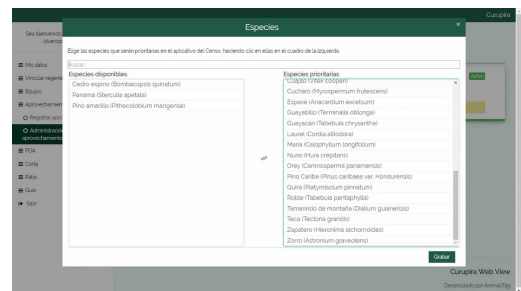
Curupira

Sea bienvenido
obtene

Mis datos
Vincular regente
Equipo
Aprovechamiento
Registrar apro
Administración aprovechamiento
POA
Corta
Patio
Guía
Salir

Especies

×

Elije las especies que serán priorizadas en el aplicativo del Censo, haciendo clic en ellas en el cuadro de la izquierda.

Buscar

Especies disponibles
Cedro espino (Bombacopsis quinatum)
Panamá (Sterculia apetala)
Pino amarillo (Pithecolobium mangense)

Especies prioritarias
Cuajao (Vitex cooperi)
Cucharo (Myrcospermum frutescens)
Espavé (Anacardium excelsum)
Guayabillo (Terminalia oblonga)
Guayacán (Tabebuia chrysantha)
Laurel (Cordia alliodora)
María (Calophyllum longifolium)
Nuno (Hura crepitans)
Orey (Camnosperma panamensis)
Pino Caribe (Pinus caribaea var. Hondurensis)
Quira (Platymiscium pinnatum)
Roble (Tabebuia pentaphylla)
Tamarindo de montaña (Dialium guianensis)
Teca (Tectona grandis)
Zapatero (Hieronima alchorneoides)
Zorro (Astronium graveolens)

Grabar

Curupira Web View
Desarrollado por Arena|Tec